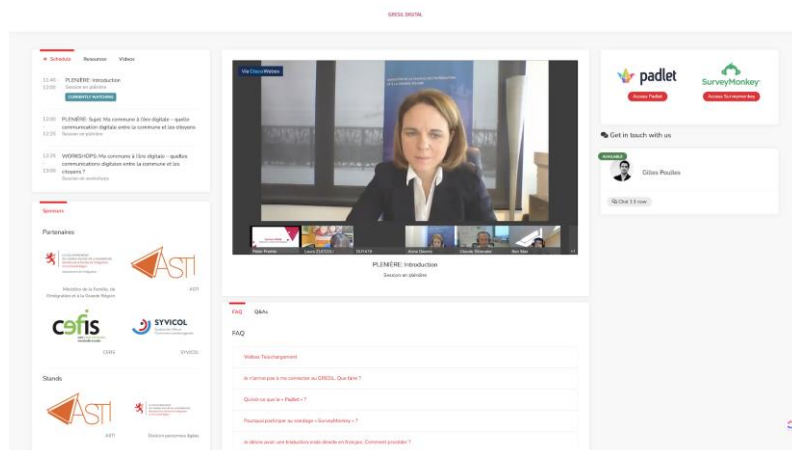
GRESIL DIGITAL

Schedule Resources Videos

11:45 – 12:00 PLENIÈRE: Introduction
Session en plénière
CURRENTLY WATCHING

12:00 – 12:15 PLENIÈRE: Sujet: Ma commune à l'ère digitale – quelle communication digitale entre la commune et les citoyens
Session en plénière

12:15 – 13:00 WORKSHOPS: Ma commune à l'ère digitale – quelles communications digitales entre la commune et les citoyens ?
Session en workshops

Sponsors

Partenaires

Ministère de la Famille, de l'Intégration et à la Grande Région

ASTI

cefis

CEFIS

SYVICOL

SYVICOL

Stands

ASTI

ASTI

Division partenaires légaux

Via Cisco Webex

Vidéo Pestalo Laura ZUCCOLI ZUCCOLI Anne Daems Claude Woestner Ben Mey +1

PLENIÈRE: Introduction
Session en plénière

FAQ Q&As

FAQ

Webex Téléchargement

Je n'arrive pas à me connecter au GRESIL. Que faire ?

Qu'est-ce que le « Padlet » ?

Pourquoi participer au sondage « SurveyMonkey » ?

Je désire avoir une traduction orale directe en français. Comment procéder ?

padlet
Access Padlet

SurveyMonkey
Access Surveymonkey

Get in touch with us

AVAILABLE
Gilles Poulles

Chat 1:1 now